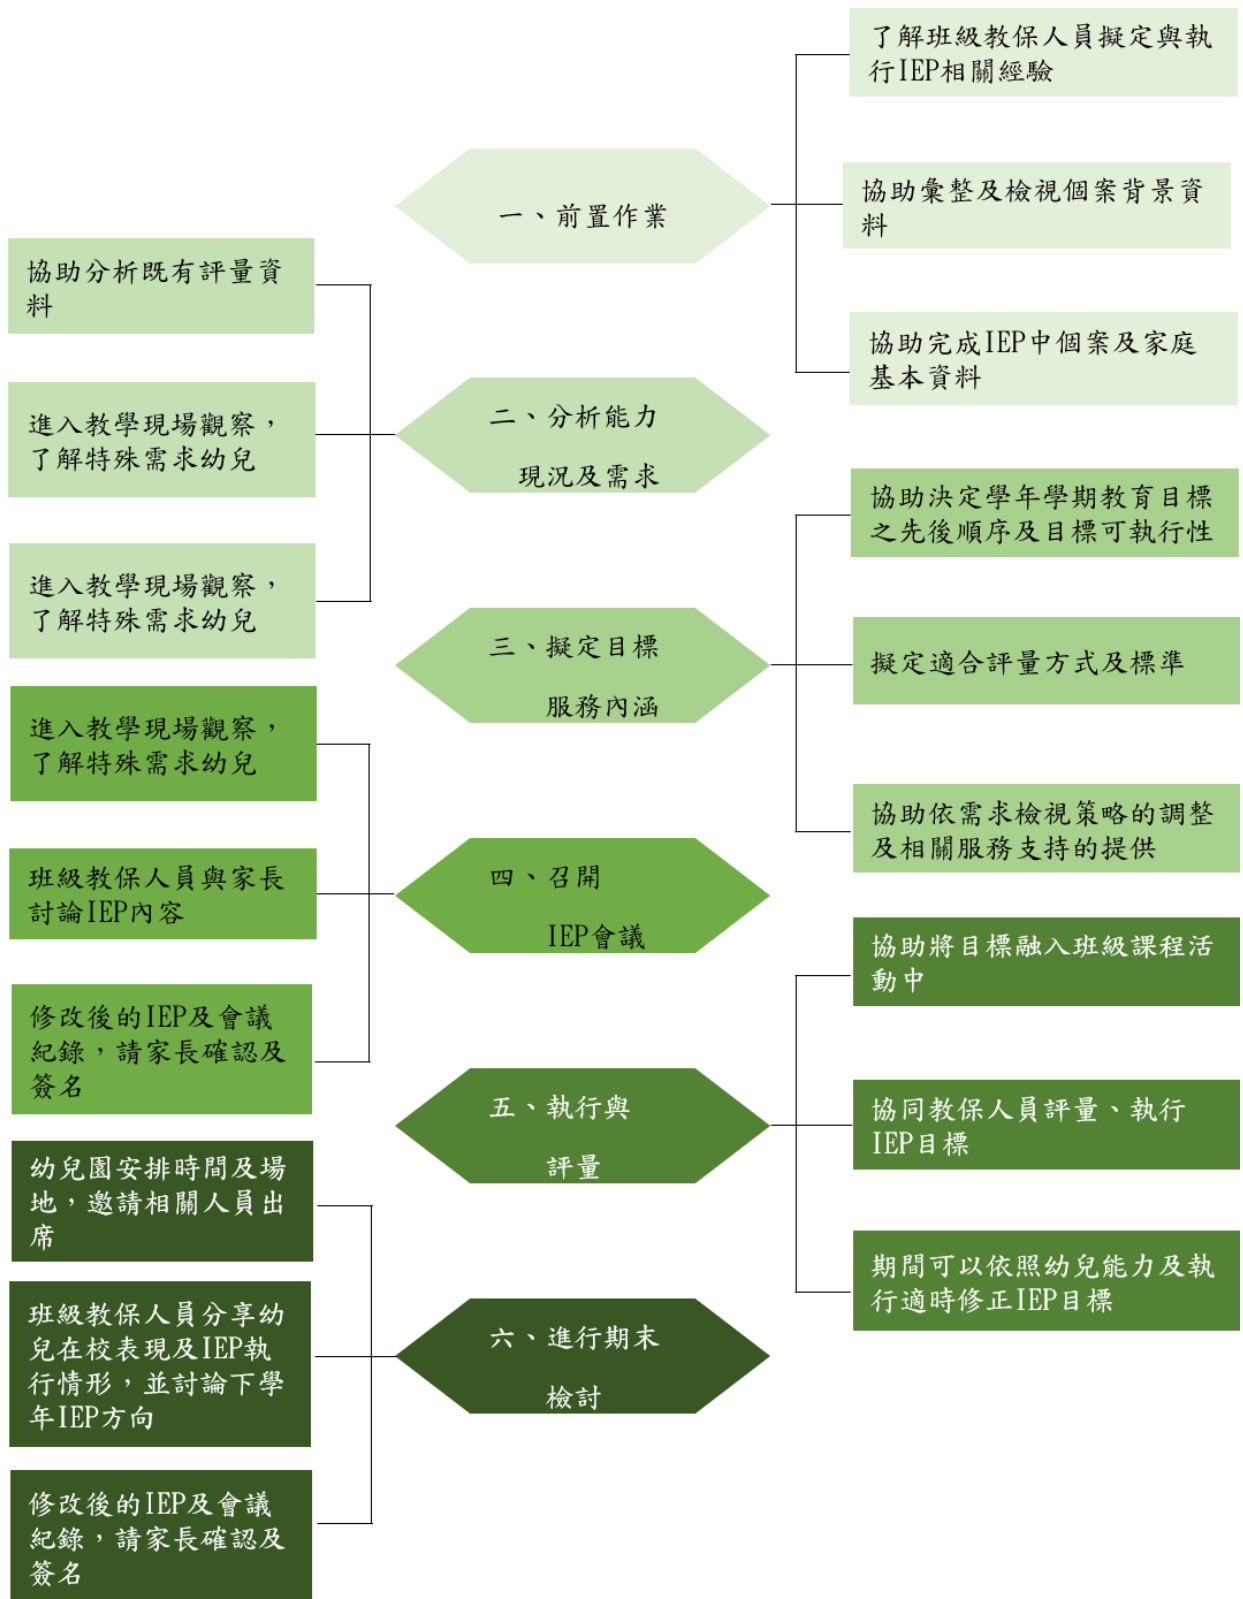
一、前置作業

了解班級教保人員擬定與執行IEP相關經驗

協助彙整及檢視個案背景資料

協助完成IEP中個案及家庭基本資料

二、分析能力現況及需求

協助分析既有評量資料

進入教學現場觀察，了解特殊需求幼兒

進入教學現場觀察，了解特殊需求幼兒

三、擬定目標服務內涵

協助決定學年學期教育目標之先後順序及目標可執行性

擬定適合評量方式及標準

協助依需求檢視策略的調整及相關服務支持的提供

四、召開IEP會議

進入教學現場觀察，了解特殊需求幼兒

班級教保人員與家長討論IEP內容

修改後的IEP及會議紀錄，請家長確認及簽名

五、執行與評量

協助將目標融入班級課程活動中

協同教保人員評量、執行IEP目標

期間可以依照幼兒能力及執行適時修正IEP目標

六、進行期末檢討

幼兒園安排時間及場地，邀請相關人員出席

班級教保人員分享幼兒在校表現及IEP執行情形，並討論下學年IEP方向

修改後的IEP及會議紀錄，請家長確認及簽名